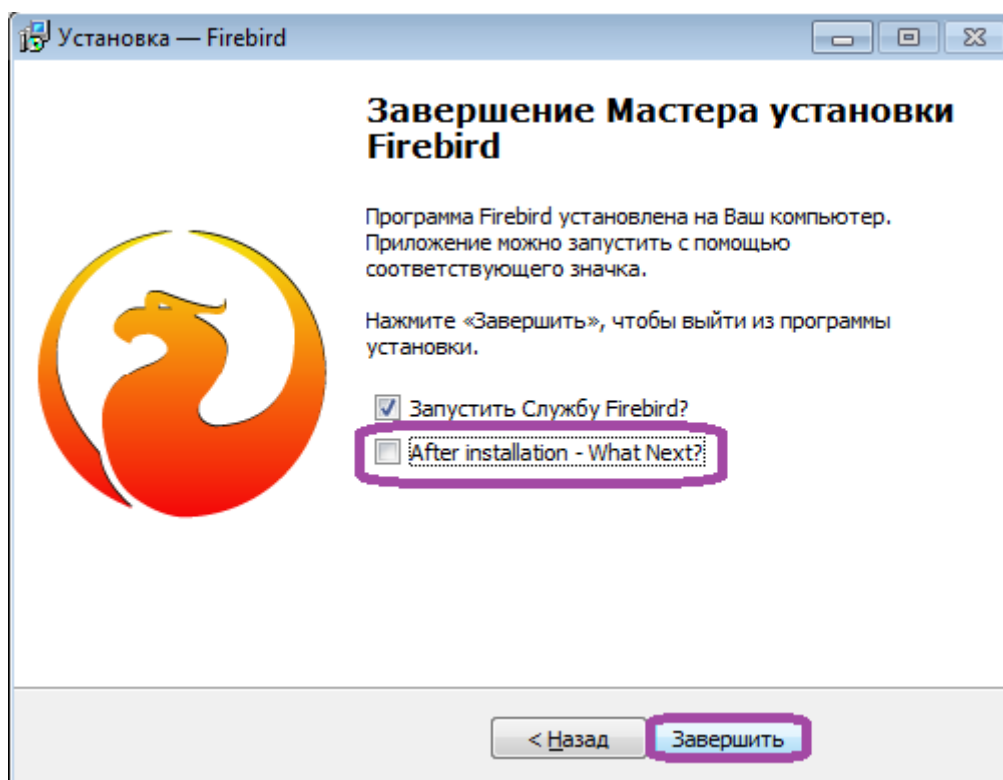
Установка — Firebird

Завершение Мастера установки Firebird

Программа Firebird установлена на Ваш компьютер. Приложение можно запустить с помощью соответствующего значка.

Нажмите «Завершить», чтобы выйти из программы установки.

Запустить Службу Firebird?

After installation - What Next?

< Назад

Завершить